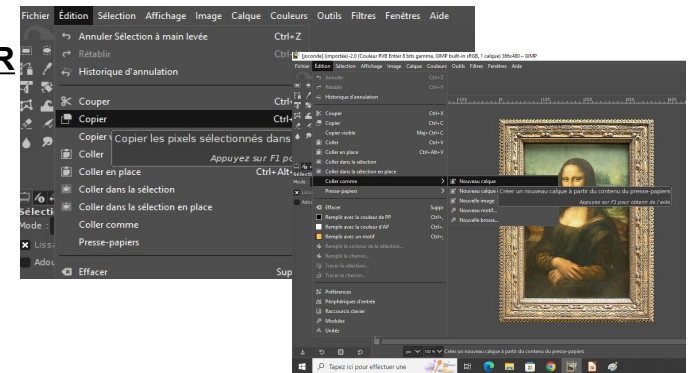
Fichier Édition Sélection Affichage Image Calque Couleurs Outils Filtres Fenêtres Aide

R

Annuler Sélection à main levée Ctrl+Z
Rétablir Ctrl
Historique d'annulation
Couper Ctrl
Copier Ctrl
Copier v Copier les pixels sélectionnés dans
Appuyez sur F1 po
Coller
Coller en place Ctrl+Alt
Coller dans la sélection
Coller dans la sélection en place
Coller comme
Presse-papiers
Effacer Sup

Sélecti
Mode
Lissa
Adou

[seconde] (importée)-2.0 (Couleur RVB Entier 8 bits gamma, GIMP built-in sRGB, 1 calque) 386x480 – GIMP
Fichier Édition Sélection Affichage Image Calque Couleurs Outils Filtres Fenêtres Aide
Annuler Ctrl+Z
Rétablir Ctrl+Y
Historique d'annulation
Couper Ctrl+X
Copier Ctrl+C
Copier visible Maj+Ctrl+C
Coller Ctrl+V
Coller en place Ctrl+Alt+V
Coller dans la sélection
Coller dans la sélection en place
Coller comme
Presse-papiers
Effacer Suppr
Remplir avec la couleur de PP Ctrl+,
Remplir avec la couleur d'AP Ctrl+.
Remplir avec un motif Ctrl+;
Remplir le contour de la sélection...
Remplir le chemin...
Tracer la sélection...
Tracer le chemin...
Préférences
Périphériques d'entrée
Raccourcis clavier
Modules
Unités
Nouveau calque
Nouveau calque Créer un nouveau calque à partir du contenu du presse-papiers
Nouvelle image Appuyez sur F1 pour obtenir de l'aide
Nouveau motif...
Nouvelle brosse...
Créer un nouveau calque à partir du contenu du presse-papiers
Tapez ici pour effectuer une